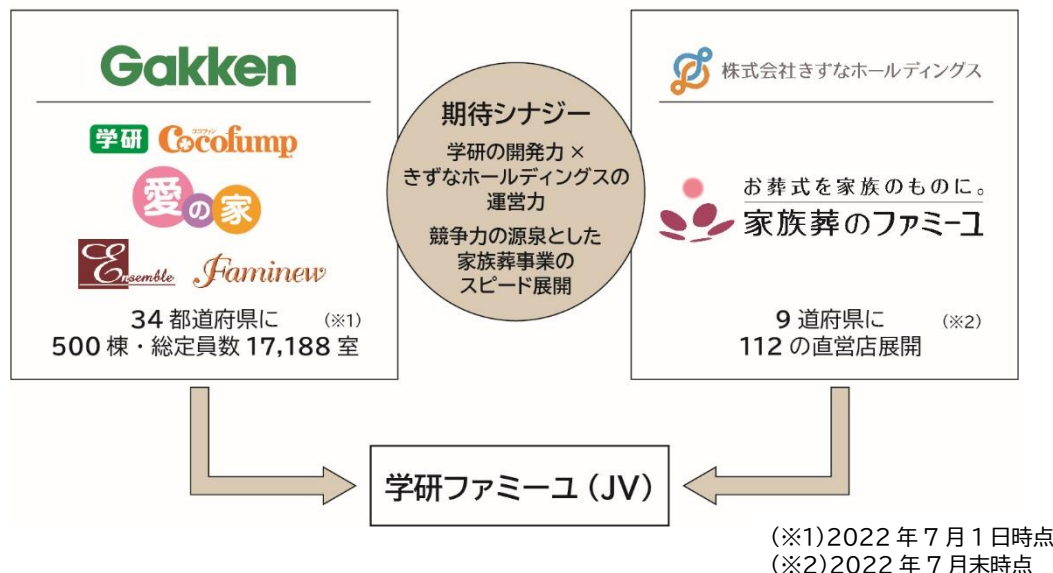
Gakken

学研 Cocofump ココファン

愛の家

Ensemble Faminew

34 都道府県に (※1)
500 棟・総定員数 17,188 室

期待シナジー

学研の開発力 × きずなホールディングスの運営力

競争力の源泉とした家族葬事業のスピード展開

株式会社きずなホールディングス

お葬式を家族のものに。
家族葬のファミーユ

9 道府県に (※2)
112 の直営店展開

学研ファミーユ（JV）

(※1)2022 年 7 月 1 日時点
(※2)2022 年 7 月末時点